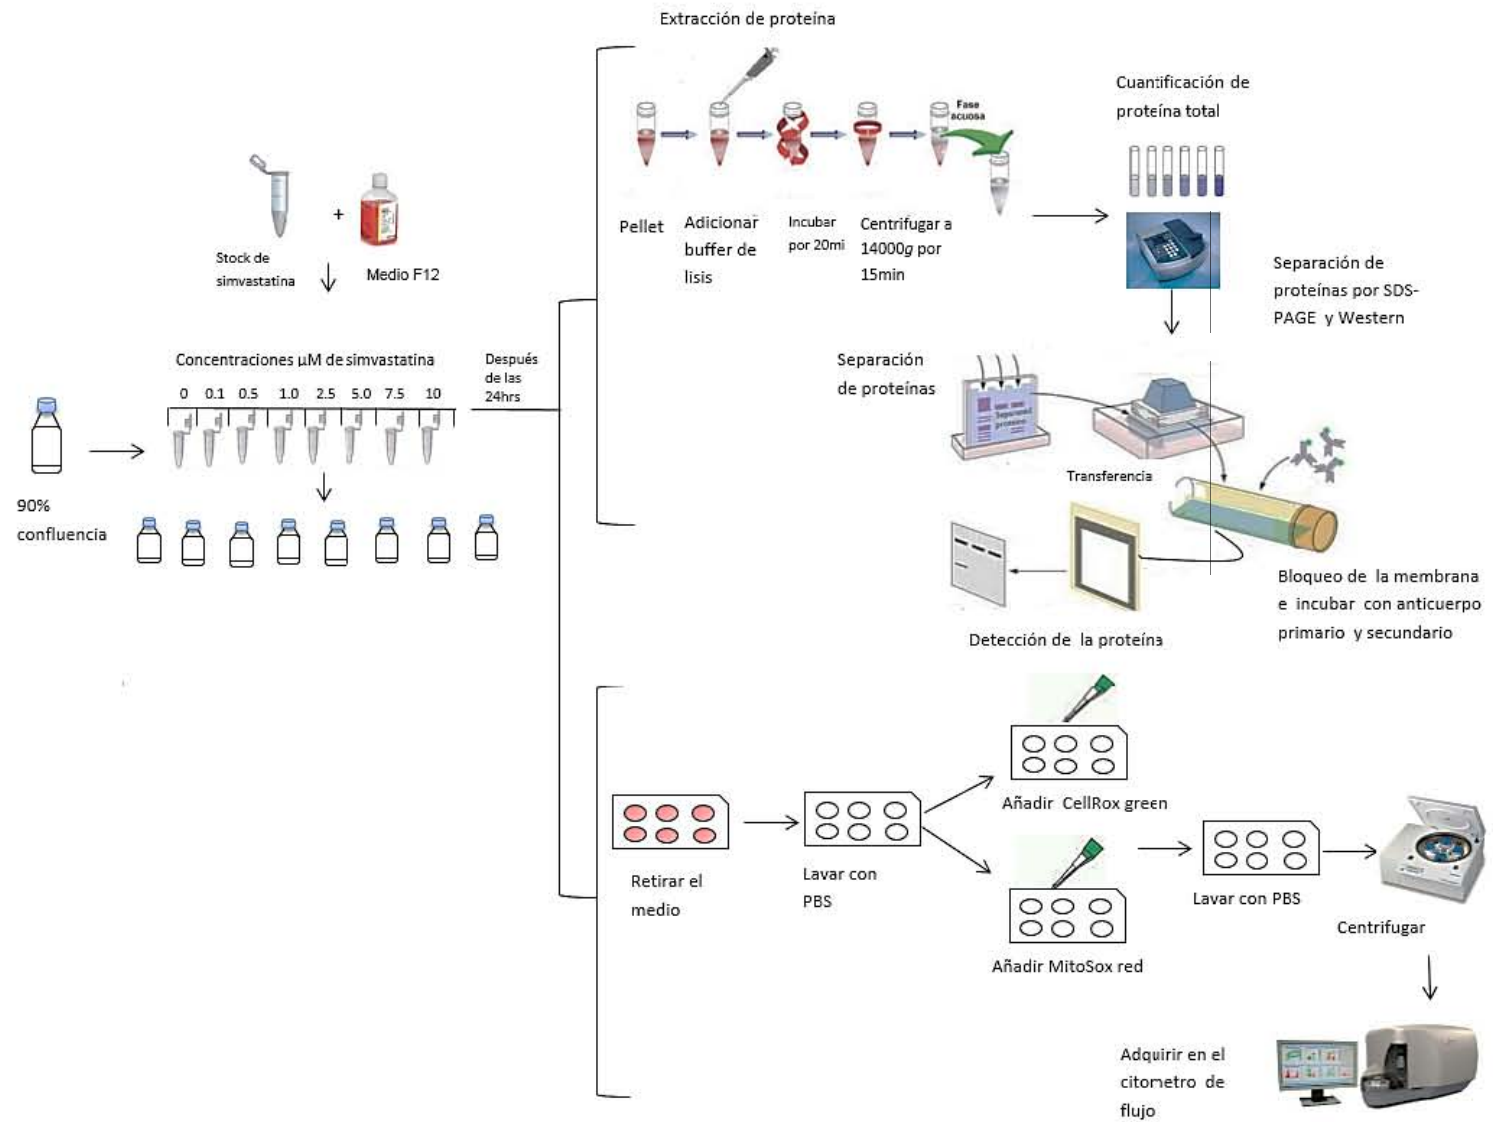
Extracción de proteína

Fase acuosa

Pellet

Adicionar buffer de lisis

Incubar por 20mi

Centrifugar a 14000*g* por 15min

Cuantificación de proteína total

Stock de simvastatina

+

Medio F12

Separación de proteínas por SDS-PAGE y Western

Concentraciones µM de simvastatina

0 0.1 0.5 1.0 2.5 5.0 7.5 10

Después de las 24hrs

Separación de proteínas

Separated proteins

Transferencia

90% confluencia

Bloqueo de la membrana e incubar con anticuerpo primario y secundario

Detección de la proteína

Añadir CellRox green

Retirar el medio

Lavar con PBS

Lavar con PBS

Centrifugar

Añadir MitoSox red

Adquirir en el citometro de flujo